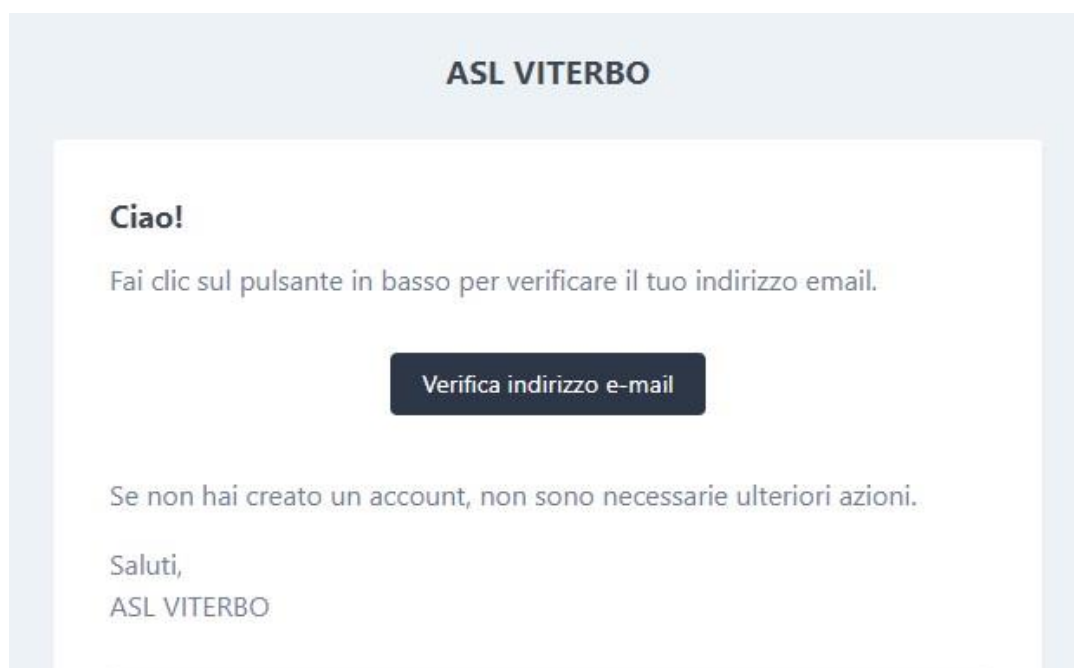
ASL VITERBO

Ciao!

Fai clic sul pulsante in basso per verificare il tuo indirizzo email.

Verifica indirizzo e-mail

Se non hai creato un account, non sono necessarie ulteriori azioni.

Saluti,
ASL VITERBO